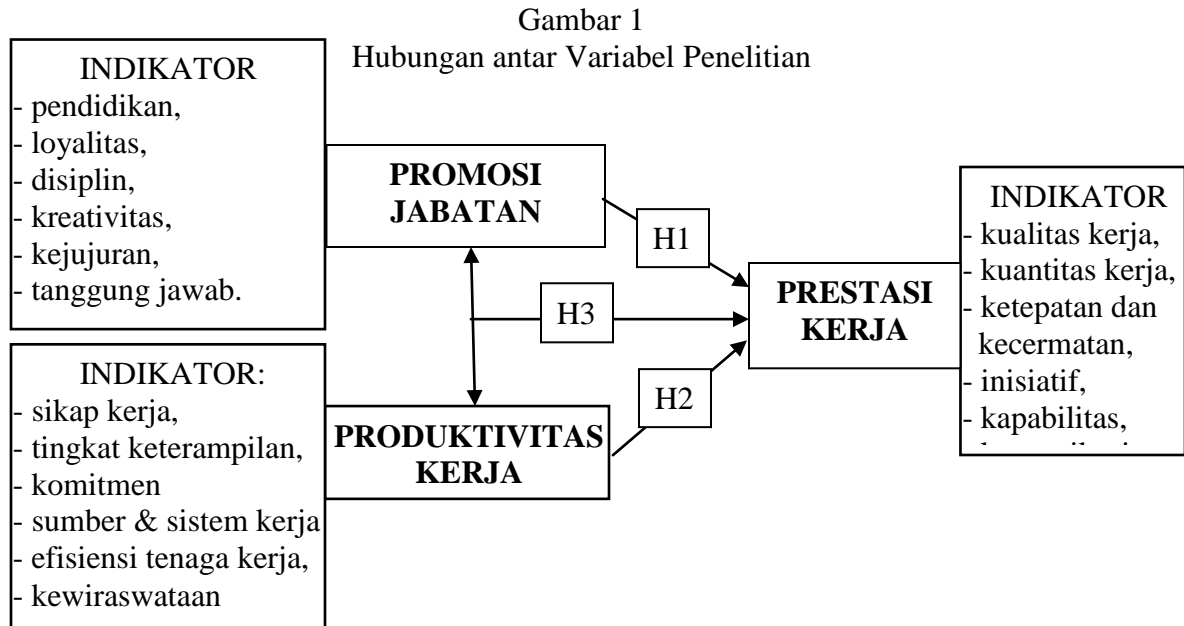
Gambar 1
Hubungan antar Variabel Penelitian

INDIKATOR
- pendidikan,
- loyalitas,
- disiplin,
- kreativitas,
- kejujuran,
- tanggung jawab.

PROMOSI JABATAN

H1

H3

H2

PRESTASI KERJA

INDIKATOR
- kualitas kerja,
- kuantitas kerja,
- ketepatan dan kecermatan,
- inisiatif,
- kapabilitas,
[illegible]

INDIKATOR:
- sikap kerja,
- tingkat keterampilan,
- komitmen
- sumber & sistem kerja
- efisiensi tenaga kerja,
- kewiraswataan

PRODUKTIVITAS KERJA